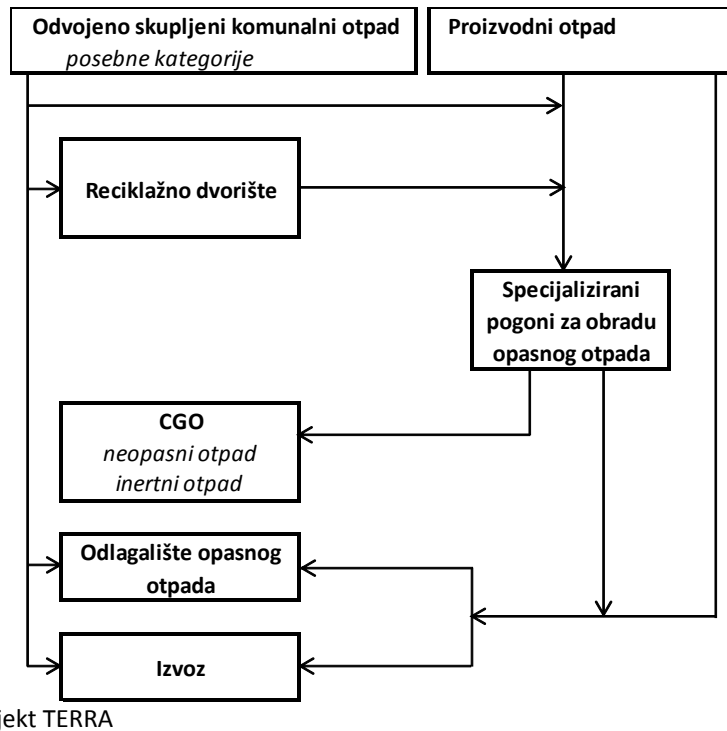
Odvojeno skupljeni komunalni otpad
posebne kategorije

Proizvodni otpad

Reciklažno dvorište

Specijalizirani pogoni za obradu opasnog otpada

CGO
neopasni otpad
inertni otpad

Odlagalište opasnog otpada

Izvoz

jekt TERRA